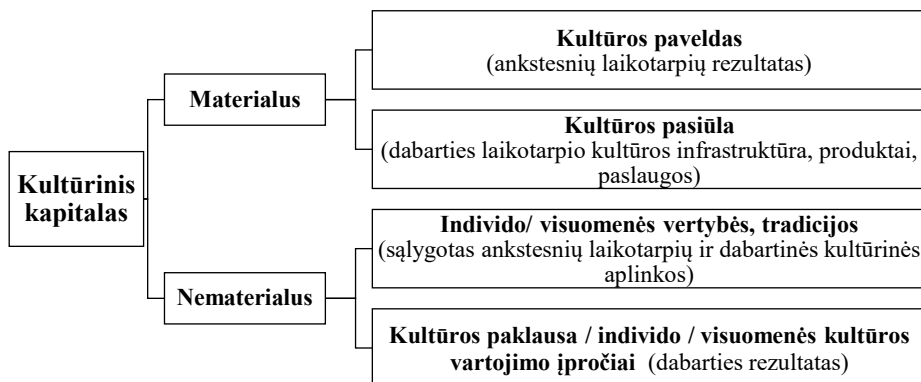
Kultūrinis kapitalas

Materialus

Kultūros paveldas
(ankstesnių laikotarpių rezultatas)

Kultūros pasiūla
(dabarties laikotarpio kultūros infrastruktūra, produktai, paslaugos)

Nematerialus

Individo/ visuomenės vertybės, tradicijos
(sąlygotas ankstesnių laikotarpių ir dabartinės kultūrinės aplinkos)

Kultūros paklausa / individo / visuomenės kultūros vartojimo įpročiai (dabarties rezultatas)